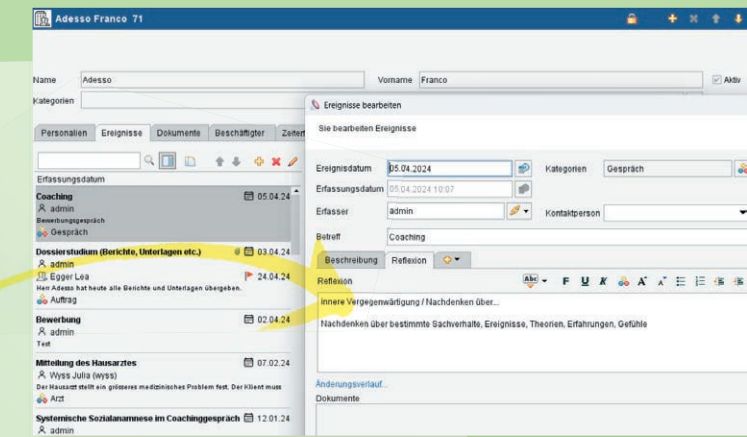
Adesso Franco 71

Name Adesso
Vorname Franco
Aktiv
Kategorien

Personalien | Ereignisse | Dokumente | Beschäftigter | Zeiter

Erfassungsdatum

Coaching 05.04.24
admin
Bewerbungsgespräch
Gespräch

Dossierstudium (Berichte, Unterlagen etc.) 03.04.24
admin
Egger Lea 24.04.24
Herr Adesso hat heute alle Berichte und Unterlagen übergeben.
Auftrag

Bewerbung 02.04.24
admin
Test

Mitteilung des Hausarztes 07.02.24
Wyss Julia (wyss)
Der Hausarzt stellt ein grösseres medizinisches Problem fest. Der Klient muss
Arzt

Systemische Sozialanamnese im Coachinggespräch 12.01.24
admin

Ereignisse bearbeiten

Sie bearbeiten Ereignisse

Ereignisdatum 05.04.2024
Kategorien Gespräch
Erfassungsdatum 05.04.2024 10:07
Erfasser admin
Kontaktperson
Betreff Coaching

Beschreibung | Reflexion

Reflexion

Innere Vergegenwärtigung / Nachdenken über...

Nachdenken über bestimmte Sachverhalte, Ereignisse, Theorien, Erfahrungen, Gefühle

Änderungsverlauf...
Dokumente